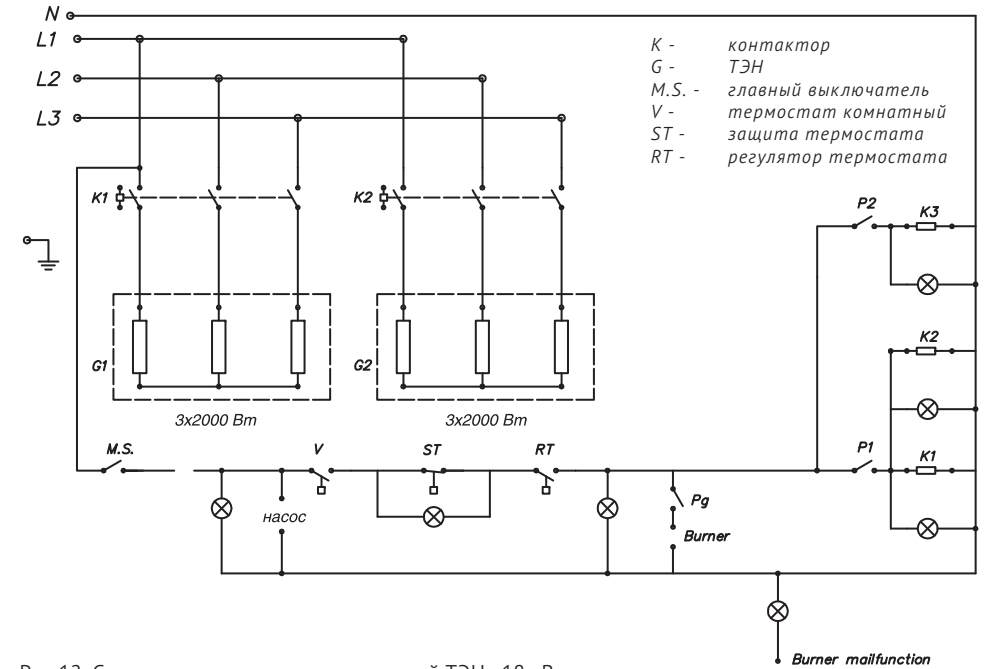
N
L1
L2
L3

K - контактор
G - ТЭН
M.S. - главный выключатель
V - термостат комнатный
ST - защита термостата
RT - регулятор термостата

K1
K2
G1
G2
3x2000 Вт
3x2000 Вт
P2
K3
K2
P1
K1
M.S.
V
ST
RT
насос
Pg
Burner
Burner mailfunction

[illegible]